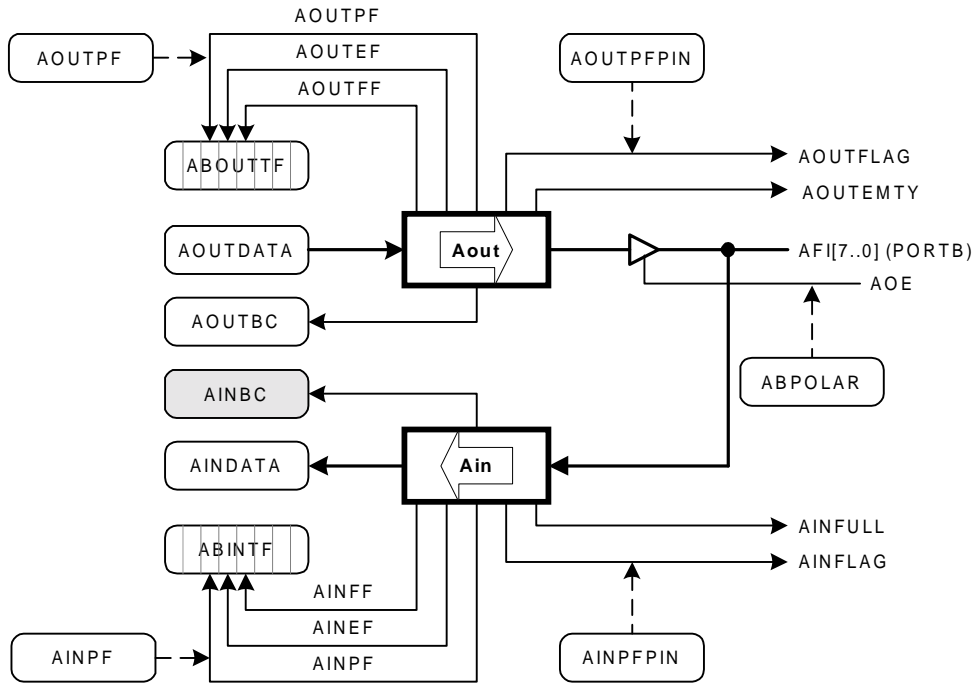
AOUTPF

AOUTPF

AOUTEF

AOUTFF

AOUTPFPIN

ABOUTTF

AOUTFLAG

AOUTEMTY

AOUTDATA

Aout

AFI[7..0] (PORTB)

AOE

AOUTBC

ABPOLAR

AINBC

AINDATA

Ain

AINFULL

ABINTF

AINFLAG

AINFF

AINEF

AINPF

AINPF

AINPFPIN